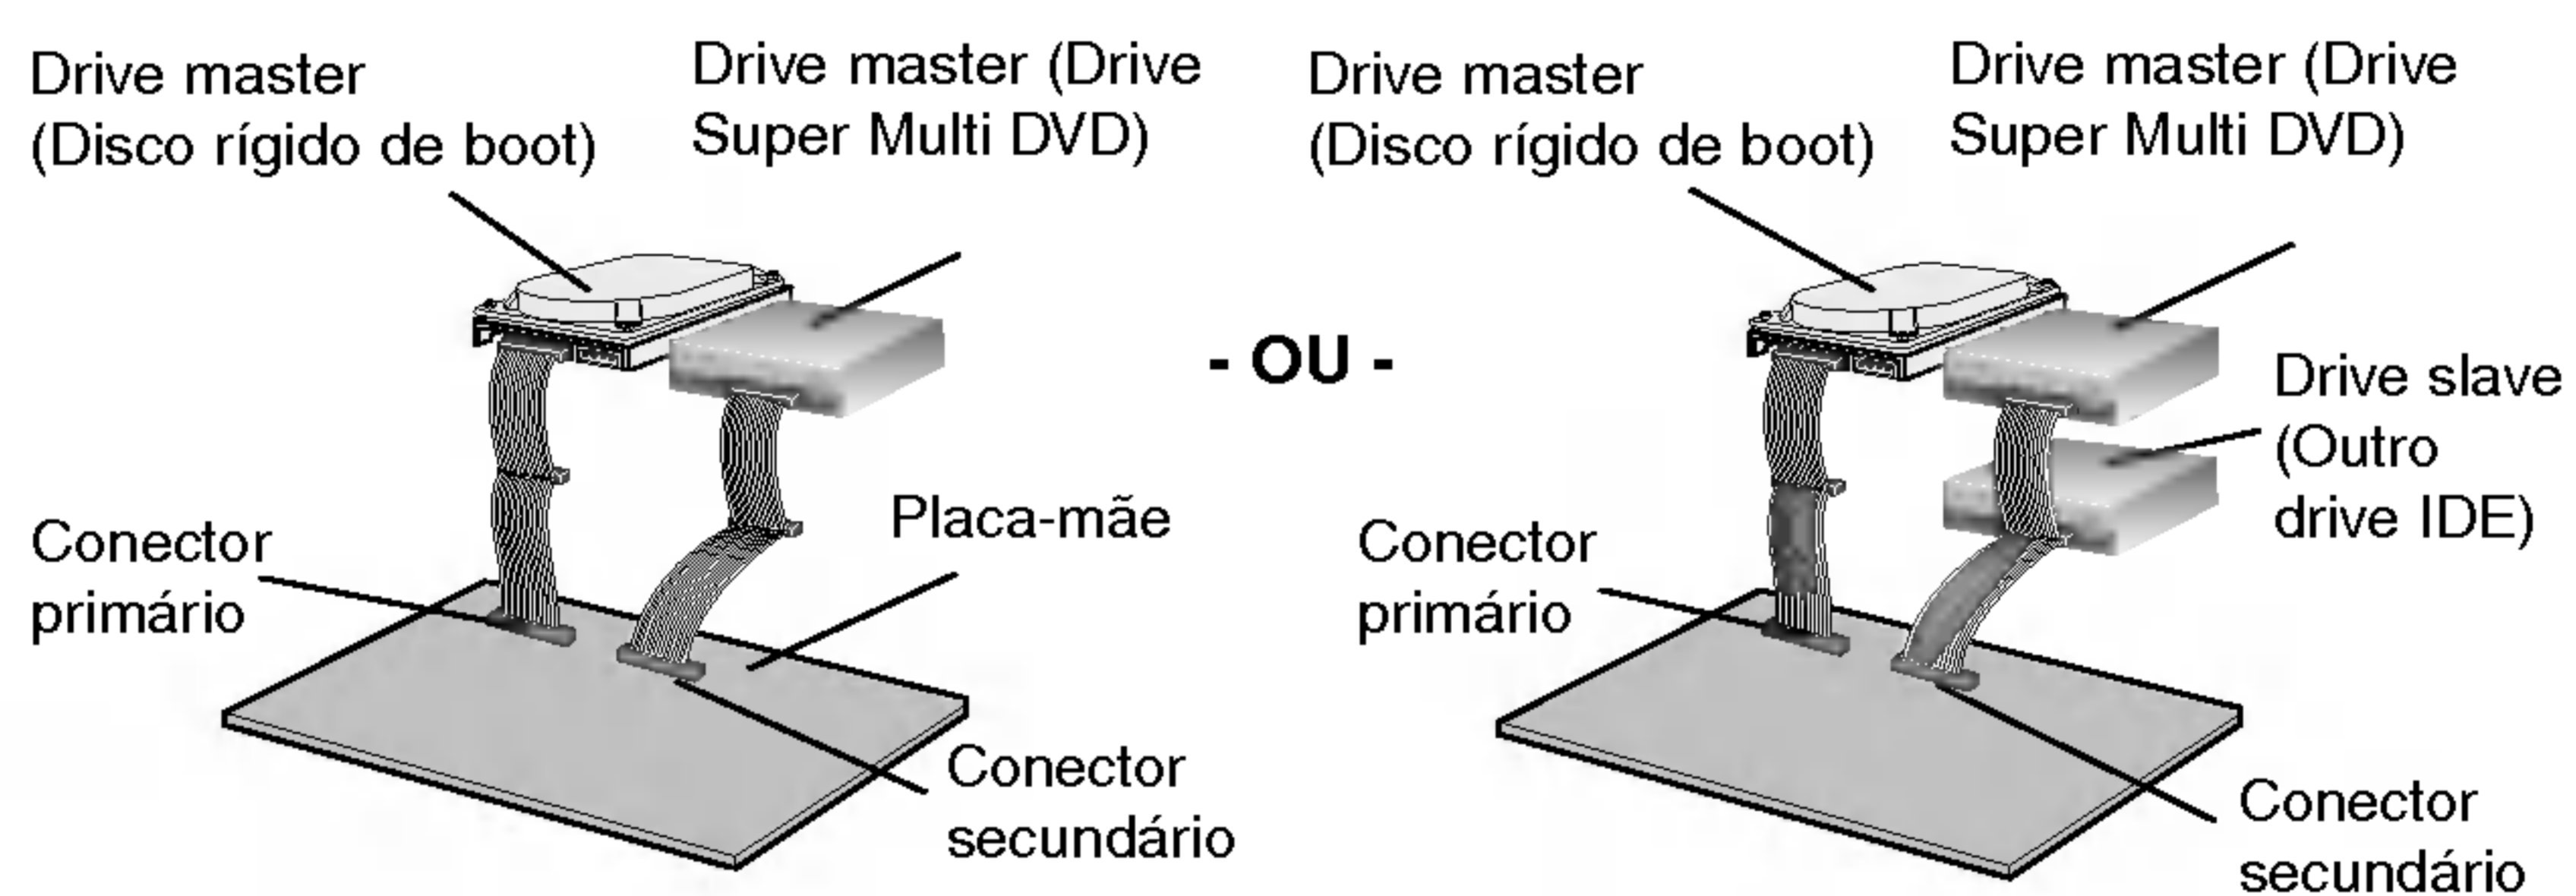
Drive master (Disco rígido de boot)

Drive master (Drive Super Multi DVD)

Conector primário

Placa-mãe

Conector secundário

- OU -

Drive master (Disco rígido de boot)

Drive master (Drive Super Multi DVD)

Drive slave (Outro drive IDE)

Conector primário

Conector secundário